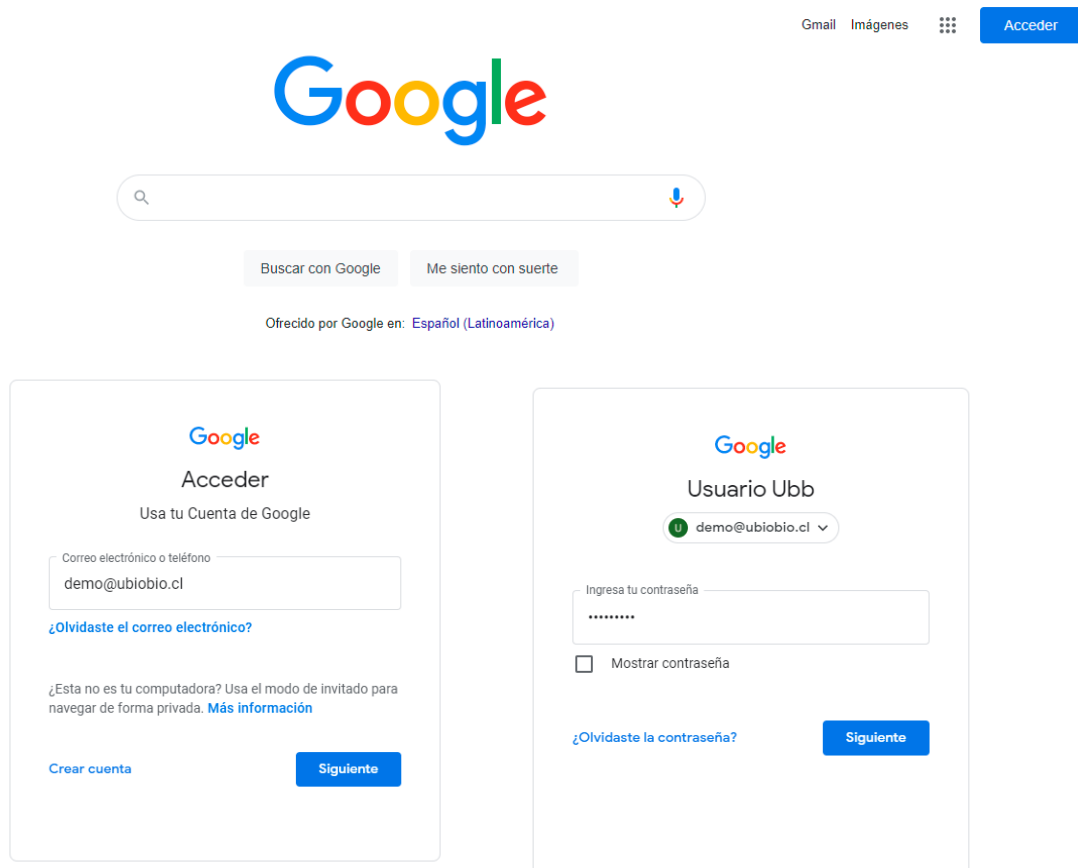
Gmail Imágenes Acceder

Google

Buscar con Google Me siento con suerte

Ofrecido por Google en: Español (Latinoamérica)

Google
Acceder
Usa tu Cuenta de Google
Correo electrónico o teléfono
demo@ubiobio.cl
¿Olvidaste el correo electrónico?
¿Esta no es tu computadora? Usa el modo de invitado para navegar de forma privada. Más información
Crear cuenta
Siguiente

Google
Usuario Ubb
U demo@ubiobio.cl
Ingresa tu contraseña
•••••••••
Mostrar contraseña
¿Olvidaste la contraseña?
Siguiente